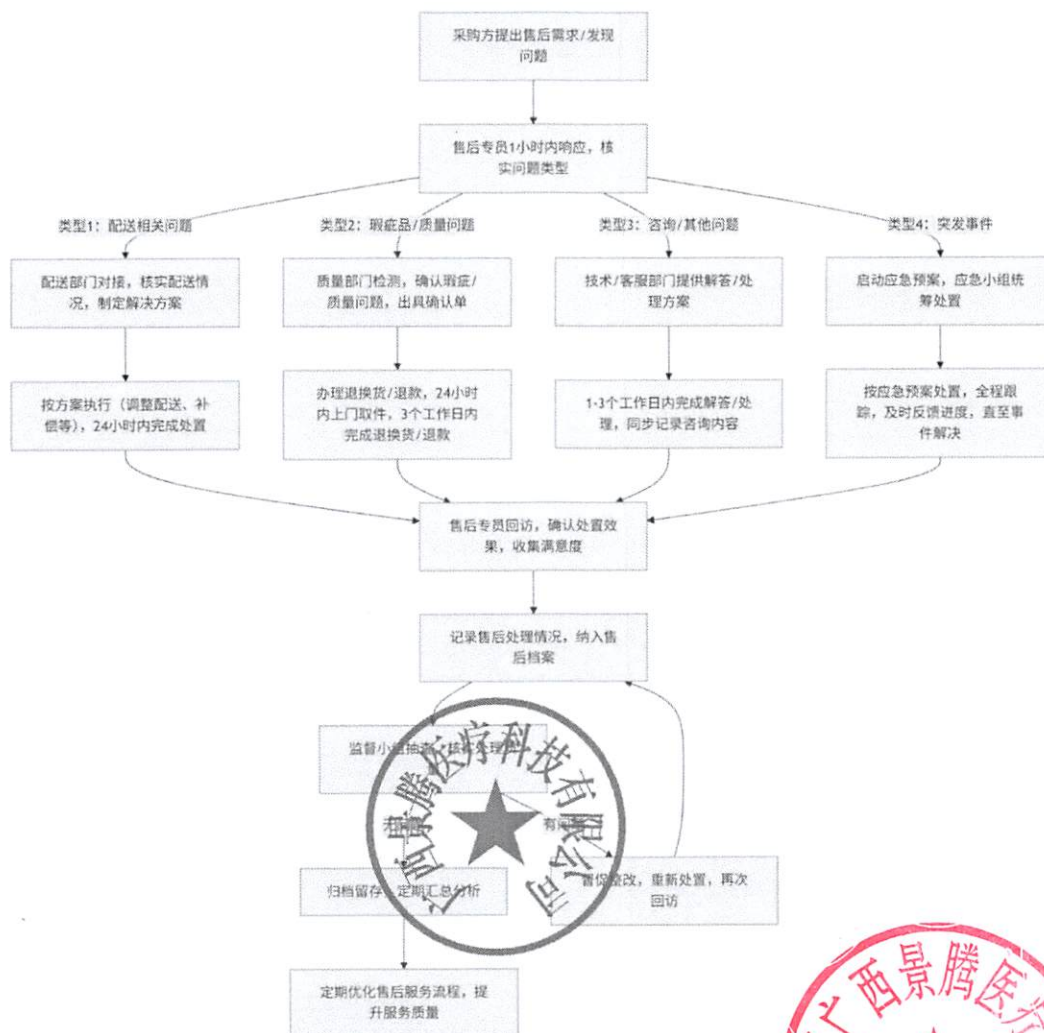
采购方提出售后需求/发现问题

售后专员1小时内响应，核实问题类型

类型1：配送相关问题

类型2：瑕疵品/质量问题

类型3：咨询/其他问题

类型4：突发事件

配送部门对接，核实配送情况，制定解决方案

质量部门检测，确认瑕疵/质量问题，出具确认单

技术/客服部门提供解答/处理方案

启动应急预案，应急小组统筹处置

按方案执行（调整配送、补偿等），24小时内完成处置

办理退换货/退款，24小时内上门取件，3个工作日内完成退换货/退款

1-3个工作日内完成解答/处理，同步记录咨询内容

按应急预案处置，全程跟踪，及时反馈进度，直至事件解决

售后专员回访，确认处置效果，收集满意度

记录售后处理情况，纳入售后档案

监督小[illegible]抽查，核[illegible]处理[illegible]

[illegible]

有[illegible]

归档留存，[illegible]定期汇总分析

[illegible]督促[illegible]改，重新处置，再次回访

定期优化售后服务流程，提升服务质量

广西景腾医疗科技有限公司

广西景腾医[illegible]